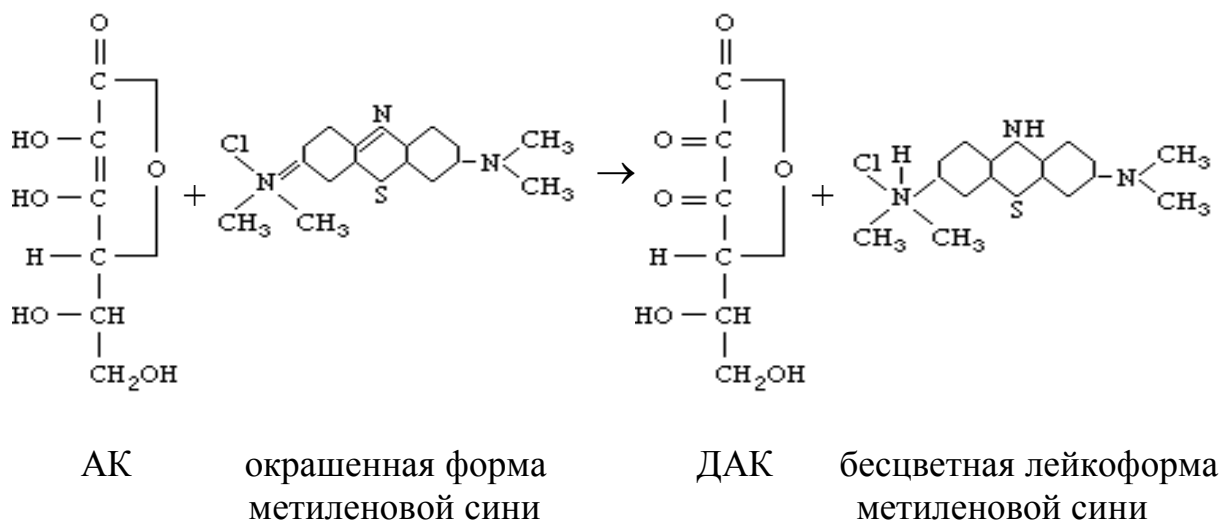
O
||
C
HO — C
||
HO — C
H — C
|
HO — CH
|
$CH_2OH$

O

+

Cl
N
$CH_3$ $CH_3$
N
S
N
$CH_3$
$CH_3$

→

O
||
C
O = C
O = C
H — C
|
HO — CH
|
$CH_2OH$

O

+

Cl H
N
$CH_3$ $CH_3$
NH
S
N
$CH_3$
$CH_3$

АК окрашенная форма метиленовой сини

ДАК бесцветная лейкоформа метиленовой сини